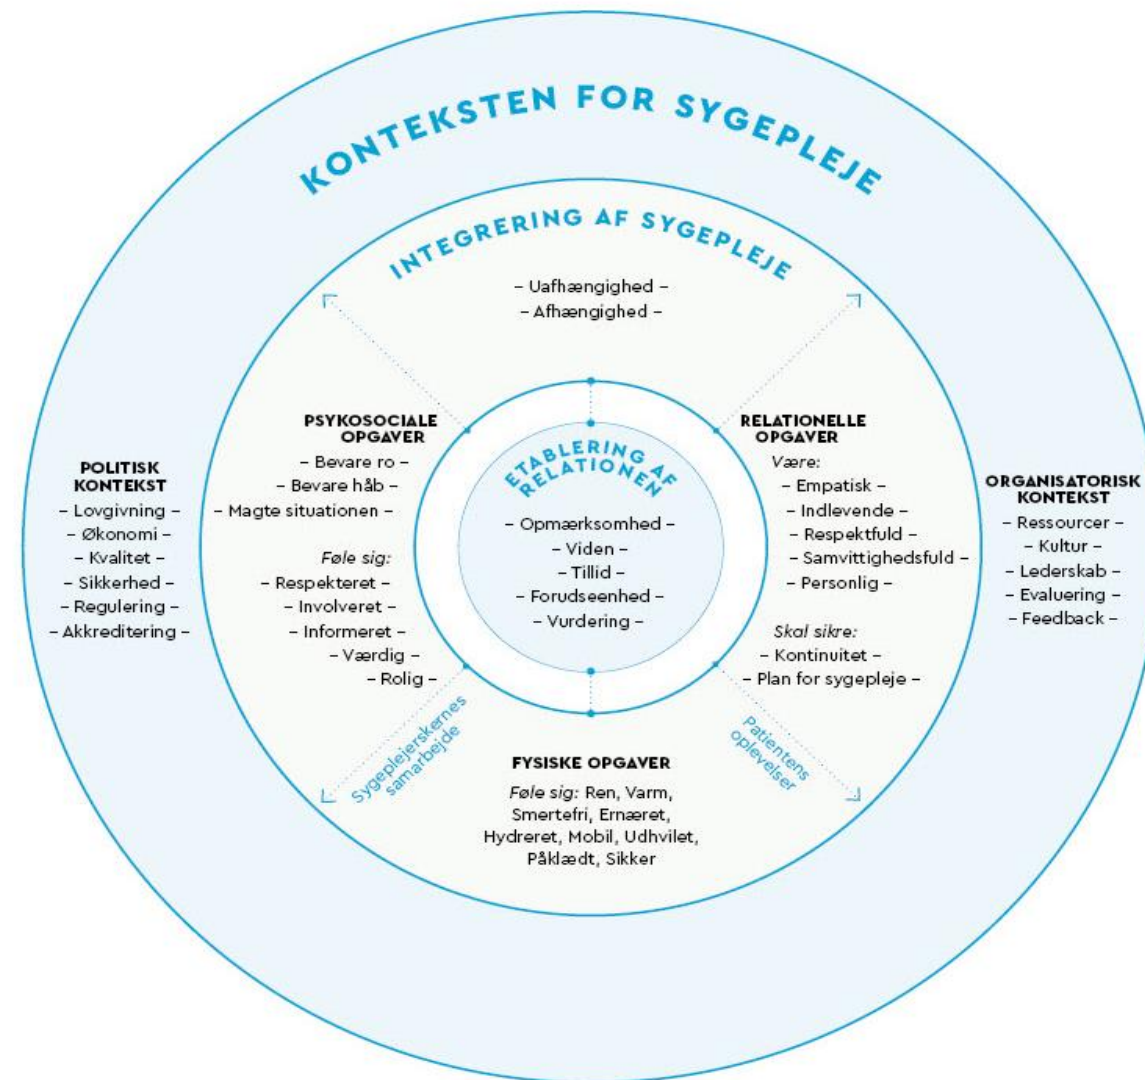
KONTEKSTEN FOR SYGEPLEJE

INTEGRERING AF SYGEPLEJE

– Uafhængighed –
– Afhængighed –

PSYKOSOCIALE OPGAVER
– Bevare ro –
– Bevare håb –
– Magte situationen –

Føle sig:
– Respekteret –
– Involveret –
– Informeret –
– Værdig –
– Rolig –

ETABLERING AF RELATIONEN

– Opmærksomhed –
– Viden –
– Tillid –
– Forudseenhed –
– Vurdering –

RELATIONELLE OPGAVER
Være:
– Empatisk –
– Indlevende –
– Respektfuld –
– Samvittighedsfuld –
– Personlig –

Skal sikre:
– Kontinuitet –
– Plan for sygepleje –

POLITISK KONTEKST
– Lovgivning –
– Økonomi –
– Kvalitet –
– Sikkerhed –
– Regulering –
– Akkreditering –

ORGANISATORISK KONTEKST
– Ressourcer –
– Kultur –
– Lederskab –
– Evaluering –
– Feedback –

Sygeplejerskernes samarbejde

Patientens oplevelser

FYSISKE OPGAVER
Føle sig: Ren, Varm, Smertefri, Ernæret, Hydreret, Mobil, Udhvilet, Påklædt, Sikker